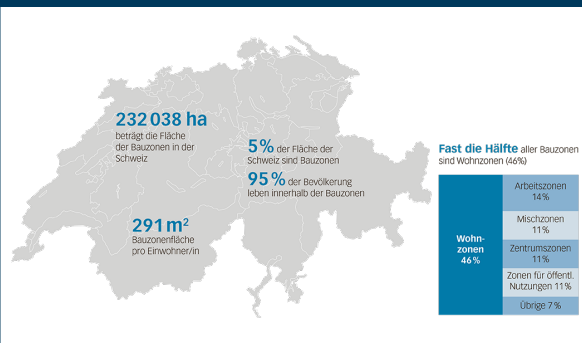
232 038 ha
beträgt die Fläche der Bauzonen in der Schweiz

5 % der Fläche der Schweiz sind Bauzonen

95 % der Bevölkerung leben innerhalb der Bauzonen

291 m$^2$
Bauzonenfläche pro Einwohner/in

Fast die Hälfte aller Bauzonen sind Wohnzonen (46%)

Wohnzonen 46 %

Arbeitszonen 14 %

Mischzonen 11 %

Zentrumszonen 11 %

Zonen für öffentl. Nutzungen 11 %

Übrige 7 %